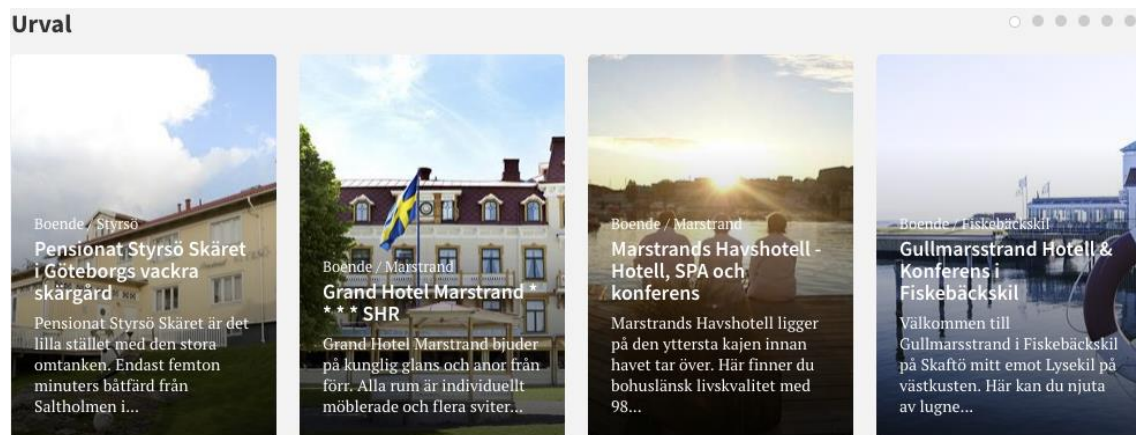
Urval

Boende / Styrsö
Pensionat Styrsö Skäret i Göteborgs vackra skärgård
Pensionat Styrsö Skäret är det lilla stället med den stora omtanken. Endast femton minuters båtfärd från Saltholmen i...

Boende / Marstrand
Grand Hotel Marstrand * * * * SHR
Grand Hotel Marstrand bjuder på kunglig glans och anor från förr. Alla rum är individuellt möblerade och flera sviter...

Boende / Marstrand
Marstrands Havshotell - Hotell, SPA och konferens
Marstrands Havshotell ligger på den yttersta kajen innan havet tar över. Här finner du bohuslänsk livskvalitet med 98...

Boende / Fiskebäckskil
Gullmarsstrand Hotell & Konferens i Fiskebäckskil
Välkommen till Gullmarsstrand i Fiskebäckskil på Skaftö mitt emot Lysekil på västkusten. Här kan du njuta av lugne...